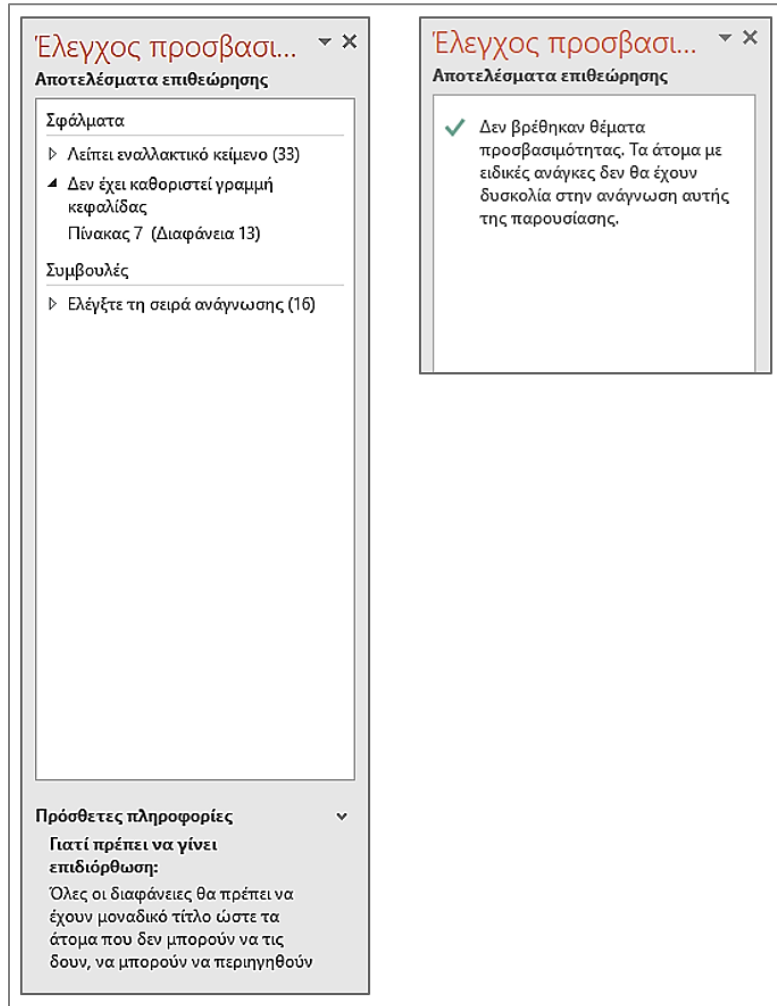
Έλεγχος προσβασι... ▾ ×
Αποτελέσματα επιθεώρησης

Σφάλματα

▷ Λείπει εναλλακτικό κείμενο (33)

◢ Δεν έχει καθοριστεί γραμμή κεφαλίδας

Πίνακας 7 (Διαφάνεια 13)

Συμβουλές

▷ Ελέγξτε τη σειρά ανάγνωσης (16)

Πρόσθετες πληροφορίες

Γιατί πρέπει να γίνει επιδιόρθωση:

Όλες οι διαφάνειες θα πρέπει να έχουν μοναδικό τίτλο ώστε τα άτομα που δεν μπορούν να τις δουν, να μπορούν να περιηγηθούν

Έλεγχος προσβασι... ▾ ×
Αποτελέσματα επιθεώρησης

Δεν βρέθηκαν θέματα προσβασιμότητας. Τα άτομα με ειδικές ανάγκες δεν θα έχουν δυσκολία στην ανάγνωση αυτής της παρουσίασης.